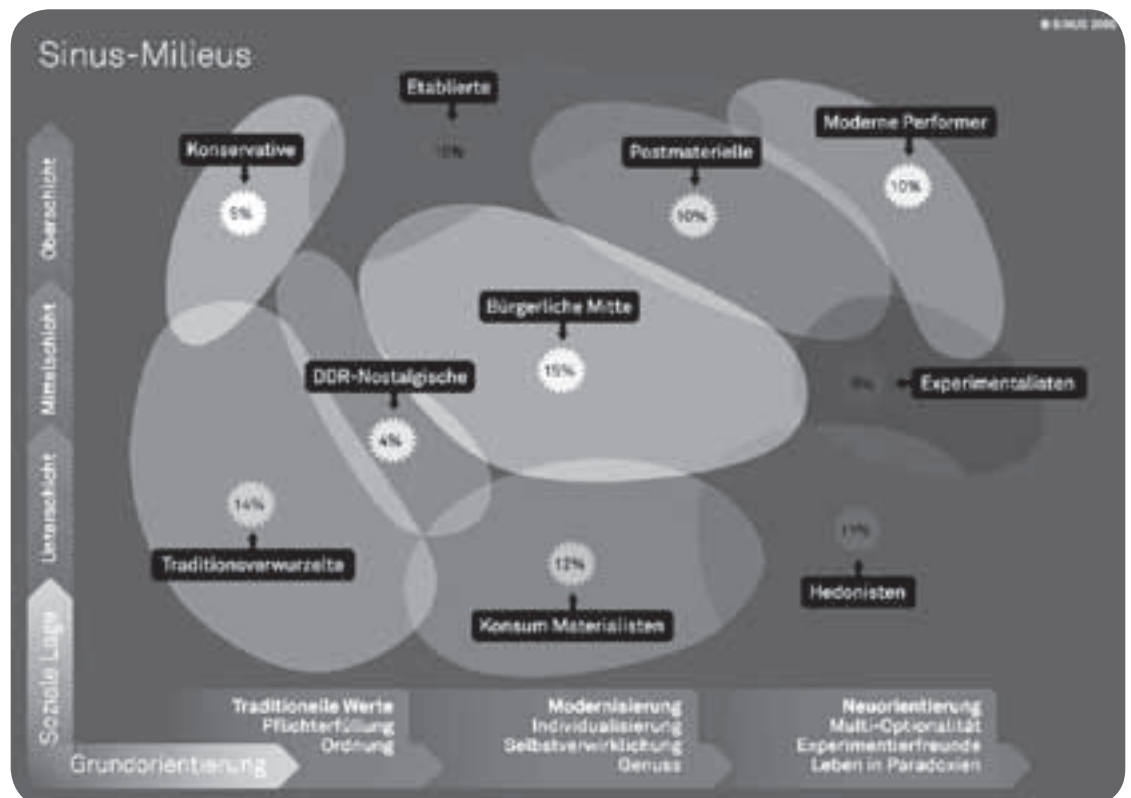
Sinus-Milieus

© SINUS 2006

Oberschicht
Mittelschicht
Unterschicht
Soziale Lage

Etablierte
10%

Konservative
5%

Postmaterielle
10%

Moderne Performer
10%

Bürgerliche Mitte
15%

DDR-Nostalgische
4%

8%
Experimentalisten

14%
Traditionsverwurzelte

12%
Konsum Materialisten

11%
Hedonisten

Grundorientierung

Traditionelle Werte
Pflichterfüllung
Ordnung

Modernisierung
Individualisierung
Selbstverwirklichung
Genuss

Neuorientierung
Multi-Optionalität
Experimentierfreude
Leben in Paradoxien